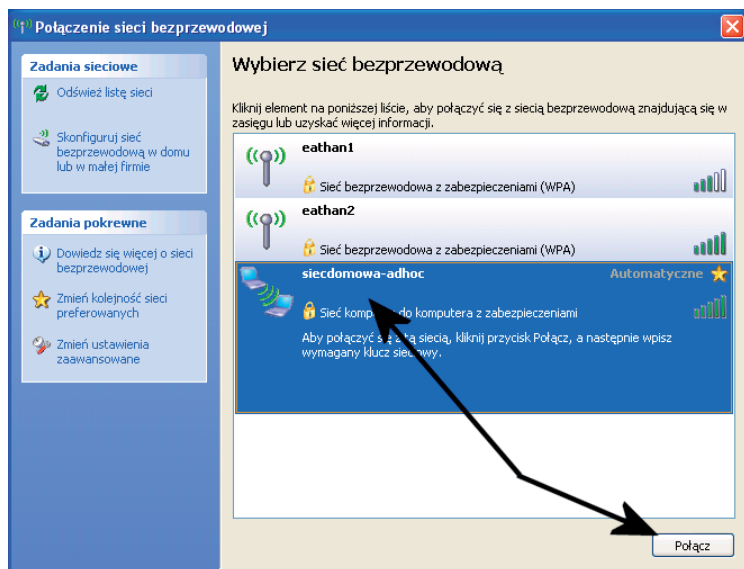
Połączenie sieci bezprzewodowej

Zadania sieciowe

Odśwież listę sieci

Skonfiguruj sieć bezprzewodową w domu lub w małej firmie

Zadania pokrewne

Dowiedz się więcej o sieci bezprzewodowej

Zmień kolejność sieci preferowanych

Zmień ustawienia zaawansowane

Wybierz sieć bezprzewodową

Kliknij element na poniższej liście, aby połączyć się z siecią bezprzewodową znajdującą się w zasięgu lub uzyskać więcej informacji.

eathan1

Sieć bezprzewodowa z zabezpieczeniami (WPA)

eathan2

Sieć bezprzewodowa z zabezpieczeniami (WPA)

siecdomowa-adhoc

Automatyczne

Sieć komp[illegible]do komputera z zabezpieczeniami

Aby połączyć s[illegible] siecią, kliknij przycisk Połącz, a następnie wpisz wymagany klucz sie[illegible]wy.

Połącz